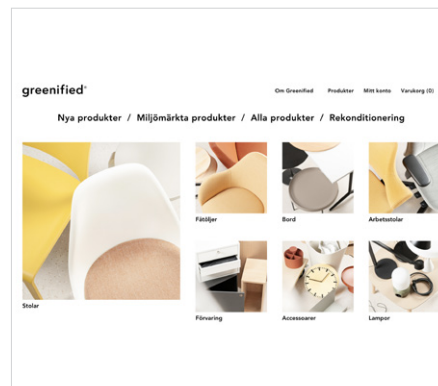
greenified®

Om Greenified Produkter Mitt konto Varukorg (0)

Nya produkter / Miljömärkta produkter / Alla produkter / Rekonditionering

Stolar

Fåtöljer

Bord

Arbetsstolar

Förvaring

Accessoarer

Lampor